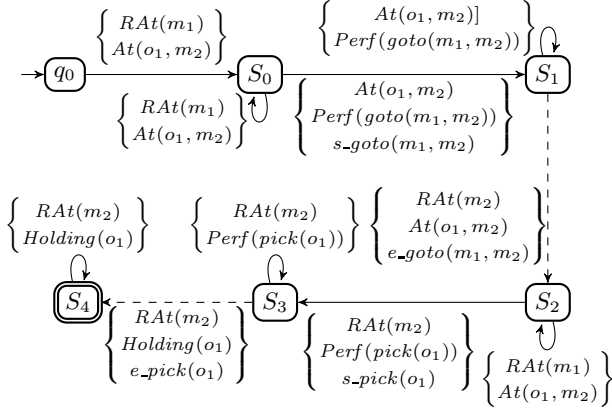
$q_0$

$\left\{ \begin{matrix} RAt(m_1) \\ At(o_1, m_2) \end{matrix} \right\}$

$S_0$

$\left\{ \begin{matrix} RAt(m_1) \\ At(o_1, m_2) \end{matrix} \right\}$

$\left\{ \begin{matrix} At(o_1, m_2)] \\ Perf(goto(m_1, m_2)) \end{matrix} \right\}$

$\left\{ \begin{matrix} At(o_1, m_2) \\ Perf(goto(m_1, m_2)) \\ s\_goto(m_1, m_2) \end{matrix} \right\}$

$S_1$

$\left\{ \begin{matrix} RAt(m_2) \\ Holding(o_1) \end{matrix} \right\}$

$\left\{ \begin{matrix} RAt(m_2) \\ Perf(pick(o_1)) \end{matrix} \right\}$

$\left\{ \begin{matrix} RAt(m_2) \\ At(o_1, m_2) \\ e\_goto(m_1, m_2) \end{matrix} \right\}$

$S_4$

$S_3$

$S_2$

$\left\{ \begin{matrix} RAt(m_2) \\ Holding(o_1) \\ e\_pick(o_1) \end{matrix} \right\}$

$\left\{ \begin{matrix} RAt(m_2) \\ Perf(pick(o_1)) \\ s\_pick(o_1) \end{matrix} \right\}$

$\left\{ \begin{matrix} RAt(m_1) \\ At(o_1, m_2) \end{matrix} \right\}$